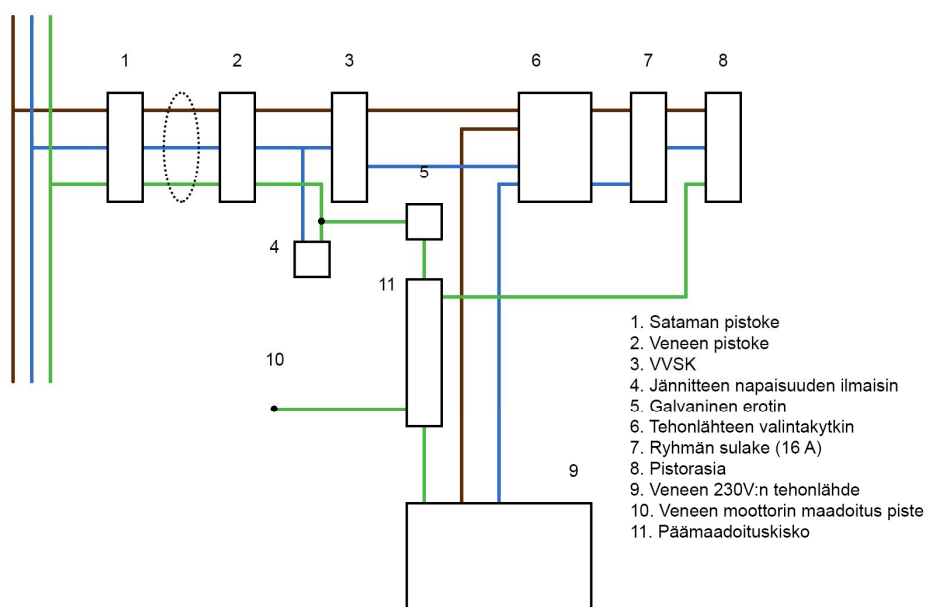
1
2
3
6
7
8
5
4
11
10
9

1. Sataman pistoke
2. Veneen pistoke
3. VVSK
4. Jännitteen napaisuuden ilmaisin
5. Galvaninen erotin
6. Tehonlähteen valintakytkin
7. Ryhmän sulake (16 A)
8. Pistorasia
9. Veneen 230V:n tehonlähde
10. Veneen moottorin maadoitus piste
11. Päämaadoituskisko